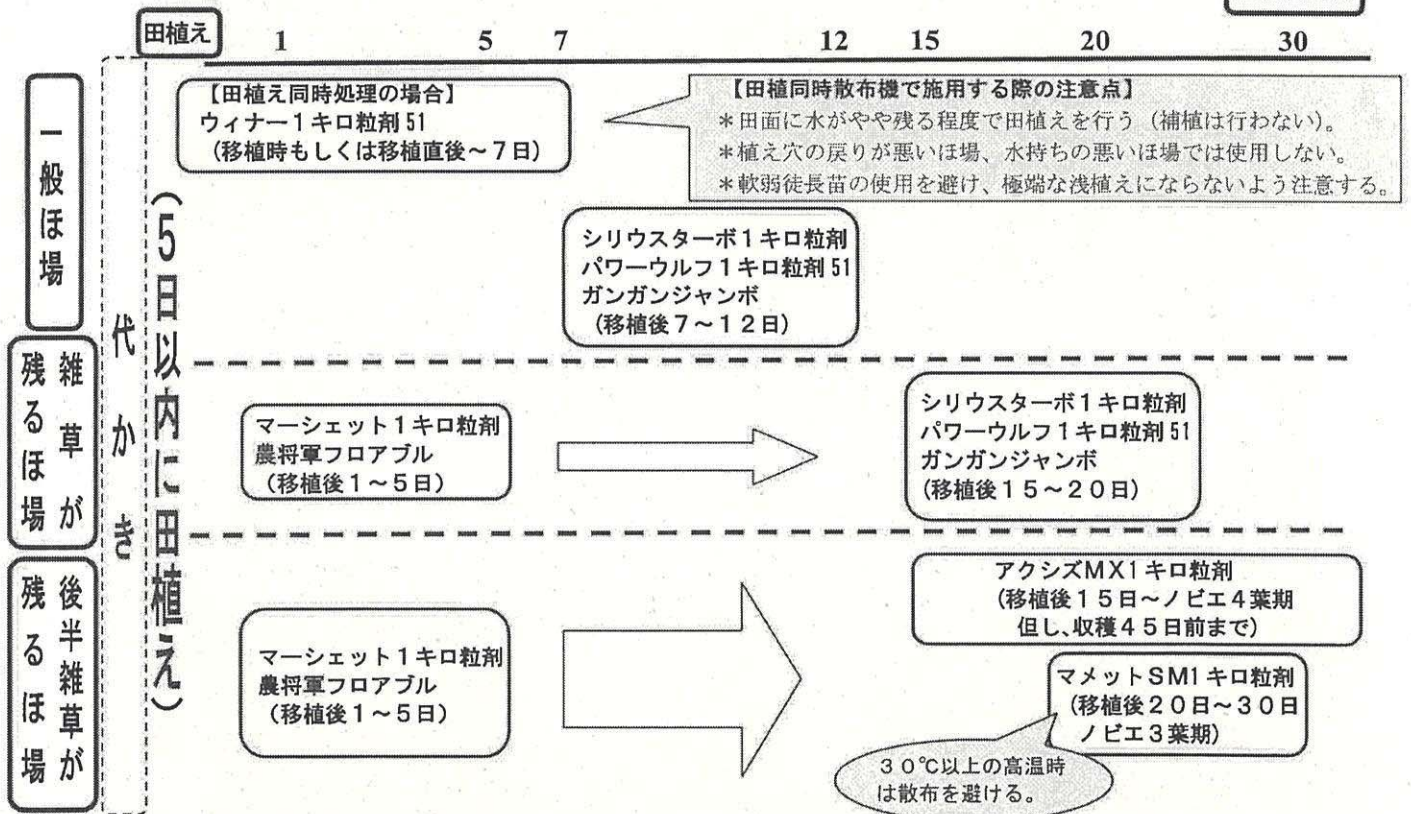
田植え 1 5 7 12 15 20 30

一般ほ場

雑草が残るほ場

後半雑草が残るほ場

代かき

（5日以内に田植え）

【田植え同時処理の場合】
ウィナー1キロ粒剤51
（移植時もしくは移植直後～7日）

【田植同時散布機で施用する際の注意点】
＊田面に水がやや残る程度で田植えを行う（補植は行わない）。
＊植え穴の戻りが悪いほ場、水持ちの悪いほ場では使用しない。
＊軟弱徒長苗の使用を避け、極端な浅植えにならないよう注意する。

シリウスターボ1キロ粒剤
パワーウルフ1キロ粒剤51
ガンガンジャンボ
（移植後7～12日）

マーシェット1キロ粒剤
農将軍フロアブル
（移植後1～5日）

シリウスターボ1キロ粒剤
パワーウルフ1キロ粒剤51
ガンガンジャンボ
（移植後15～20日）

マーシェット1キロ粒剤
農将軍フロアブル
（移植後1～5日）

アクシズMX1キロ粒剤
（移植後15日～ノビエ4葉期
但し、収穫45日前まで）

マメットSM1キロ粒剤
（移植後20日～30日
ノビエ3葉期）

30℃以上の高温時は散布を避ける。